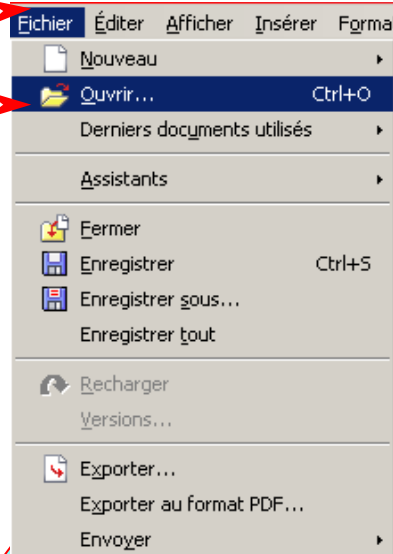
Fichier Éditer Afficher Insérer Forma

Nouveau
Ouvrir... Ctrl+O
Derniers documents utilisés
Assistants
Fermer
Enregistrer Ctrl+S
Enregistrer sous...
Enregistrer tout
Recharger
Versions...
Exporter...
Exporter au format PDF...
Envoyer